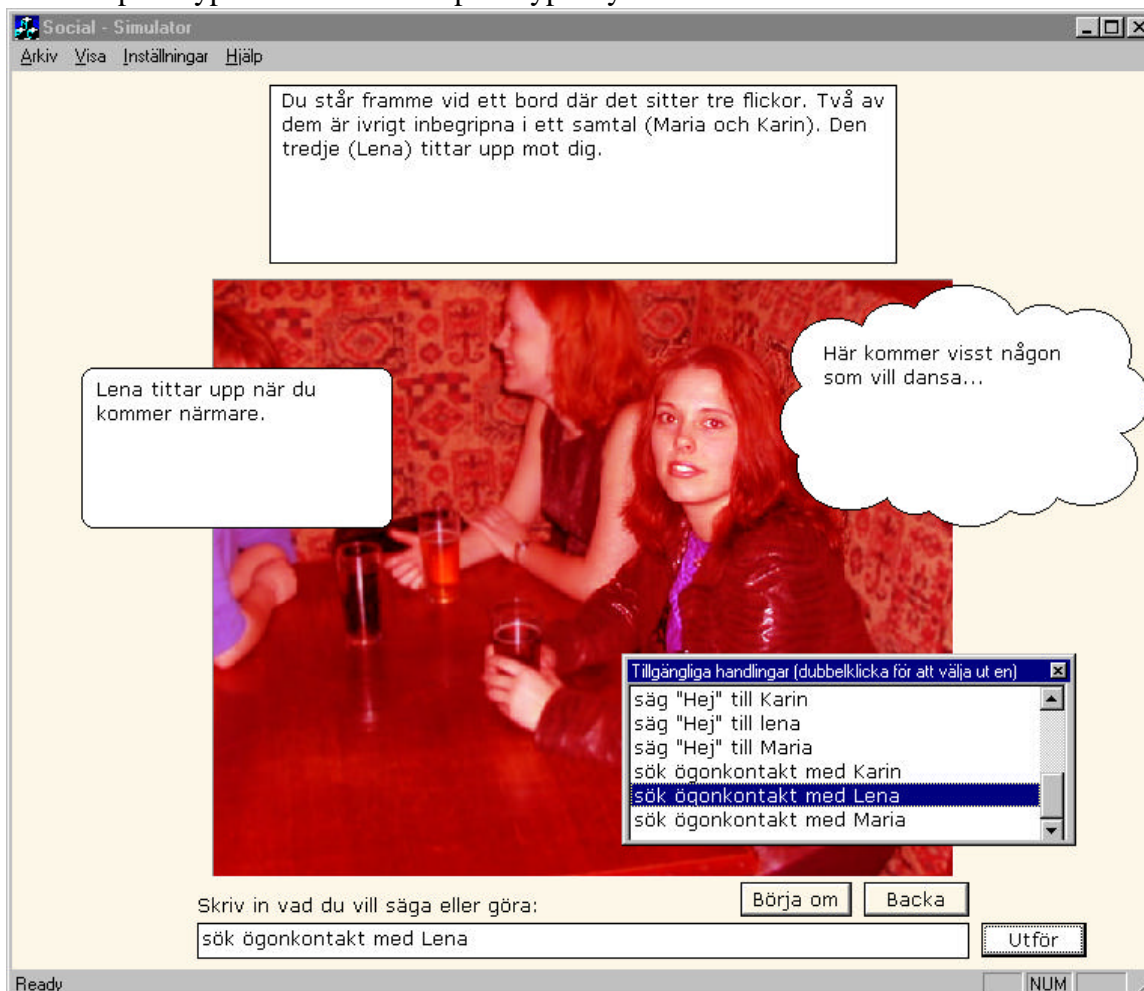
Social - Simulator

Arkiv Visa Inställningar Hjälp

Du står framme vid ett bord där det sitter tre flickor. Två av dem är ivrigt inbegripna i ett samtal (Maria och Karin). Den tredje (Lena) tittar upp mot dig.

Lena tittar upp när du kommer närmare.

Här kommer visst någon som vill dansa...

Tillgängliga handlingar (dubbelklicka för att välja ut en)

säg "Hej" till Karin
säg "Hej" till lena
säg "Hej" till Maria
sök ögonkontakt med Karin
sök ögonkontakt med Lena
sök ögonkontakt med Maria

Börja om
Backa

Skriv in vad du vill säga eller göra:

sök ögonkontakt med Lena

Utför

Ready

NUM